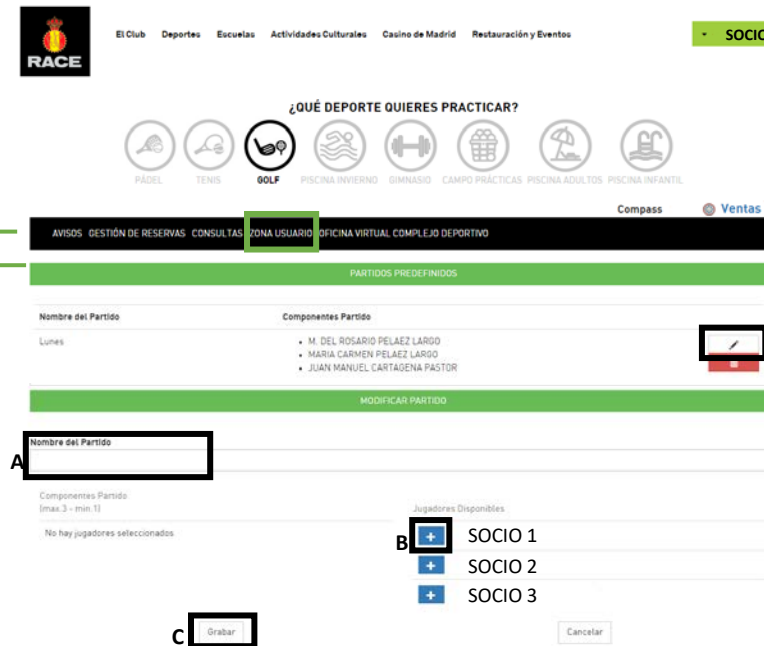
RACE

El Club Deportes Escuelas Actividades Culturales Casino de Madrid Restauración y Eventos

SOCIO

¿QUÉ DEPORTE QUIERES PRACTICAR?

PÁDEL TENIS GOLF PISCINA INVIERNO GIMNASIO CAMPO PRÁCTICAS PISCINA ADULTOS PISCINA INFANTIL

Compass Ventas

AVISOS GESTIÓN DE RESERVAS CONSULTAS ZONA USUARIO OFICINA VIRTUAL COMPLEJO DEPORTIVO

PARTIDOS PREDEFINIDOS

| Nombre del Partido | Componentes Partido |
|---|---|
| Lunes | • M. DEL ROSARIO PELAEZ LARGO<br>• MARIA CARMEN PELAEZ LARGO<br>• JUAN MANUEL CARTAGENA PASTOR |

MODIFICAR PARTIDO

A

Nombre del Partido

Componentes Partido
(max.3 - min.1)

No hay jugadores seleccionados

Jugadores Disponibles

B

+ SOCIO 1

+ SOCIO 2

+ SOCIO 3

C

Grabar

Cancelar